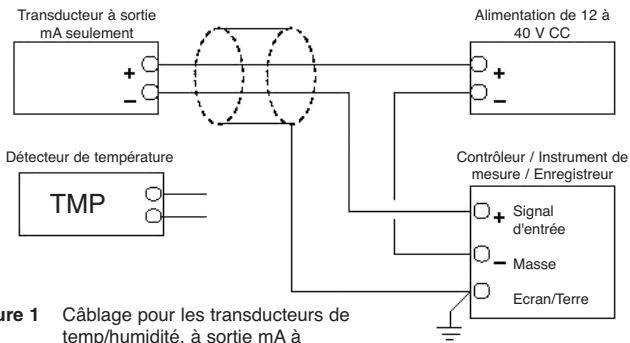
Transducteur à sortie mA seulement

+
–

Alimentation de 12 à 40 V CC

+
–

Détecteur de température

TMP

Contrôleur / Instrument de mesure / Enregistreur

+ Signal d'entrée
– Masse
Ecran/Terre

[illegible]re 1 Câblage pour les transducteurs de temp/humidité, à sortie mA à